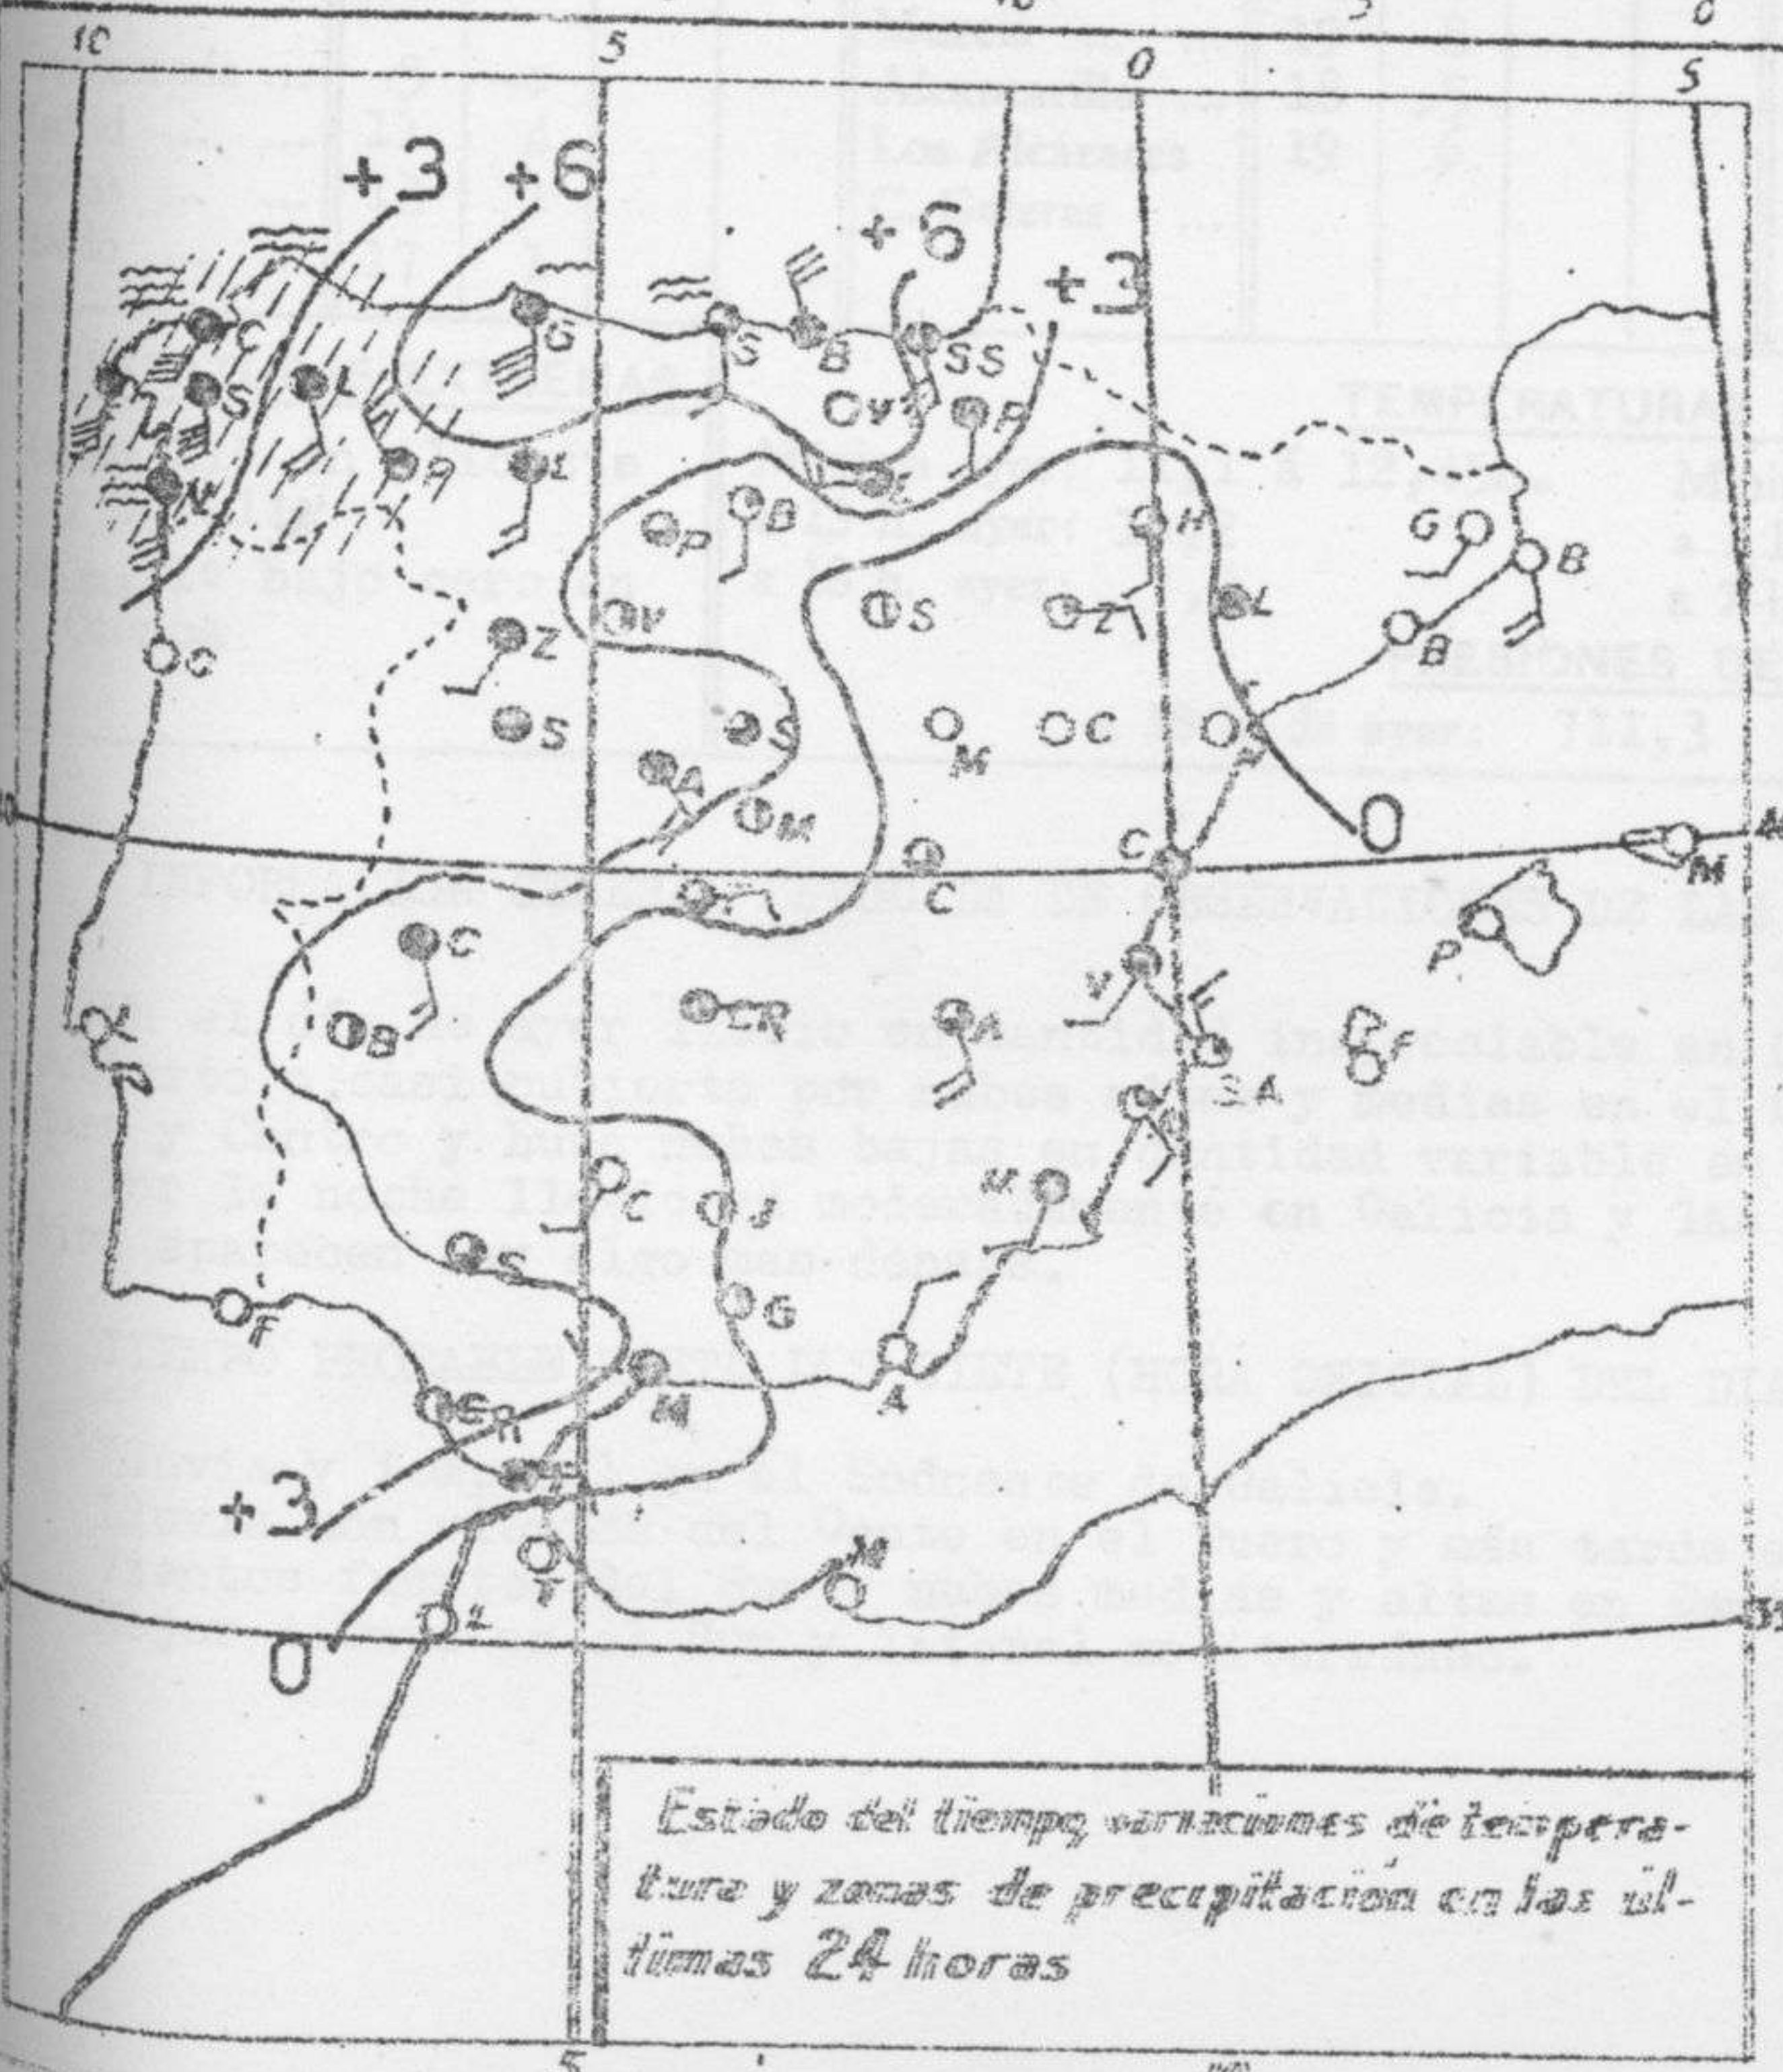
10
5
0
5
+3
+6
+6
+3
C
S
L
N
G
S
B
SS
Ov
R
A
L
L
H
G
B
B
P
B
Ov
S
Z
L
Z
B
S
S
M
C
O
A
M
0
C
M
40
C
C
P
B
CR
V
F
A
SA
F
C
J
M
S
G
F
A
M
G
T
+3
M
T
0
Estado del tiempo variaciones de tempera-tura y zonas de precipitación en las últimas 24 horas
5